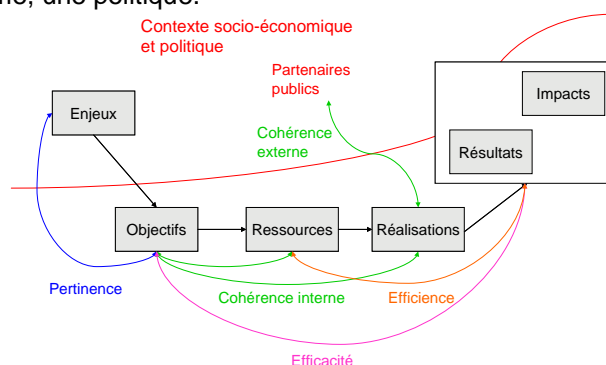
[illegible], une politique.

Contexte socio-économique et politique

Partenaires publics

Enjeux

Cohérence externe

Impacts

Résultats

Objectifs

Ressources

Réalisations

Pertinence

Cohérence interne

Efficience

Efficacité